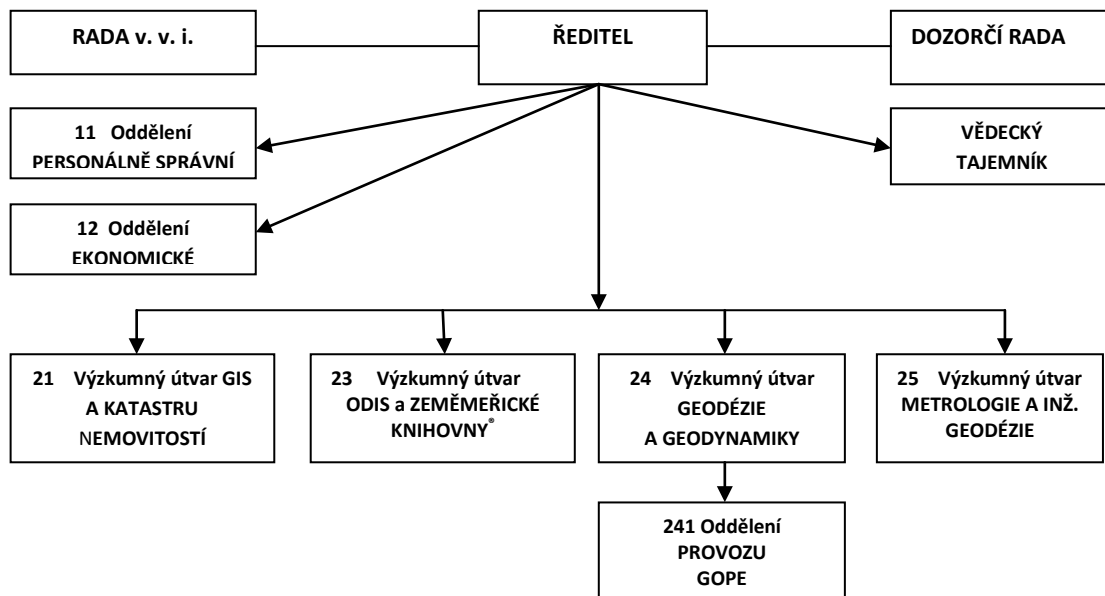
RADA v. v. i.

ŘEDITEL

DOZORČÍ RADA

11 Oddělení PERSONÁLNĚ SPRÁVNÍ

VĚDECKÝ TAJEMNÍK

12 Oddělení EKONOMICKÉ

21 Výzkumný útvar GIS A KATASTRU NEMOVITOSTÍ

23 Výzkumný útvar ODIS a ZEMĚMĚŘICKÉ KNIHOVNY®

24 Výzkumný útvar GEODÉZIE A GEODYNAMIKY

25 Výzkumný útvar METROLOGIE A INŽ. GEODÉZIE

241 Oddělení PROVOZU GOPE